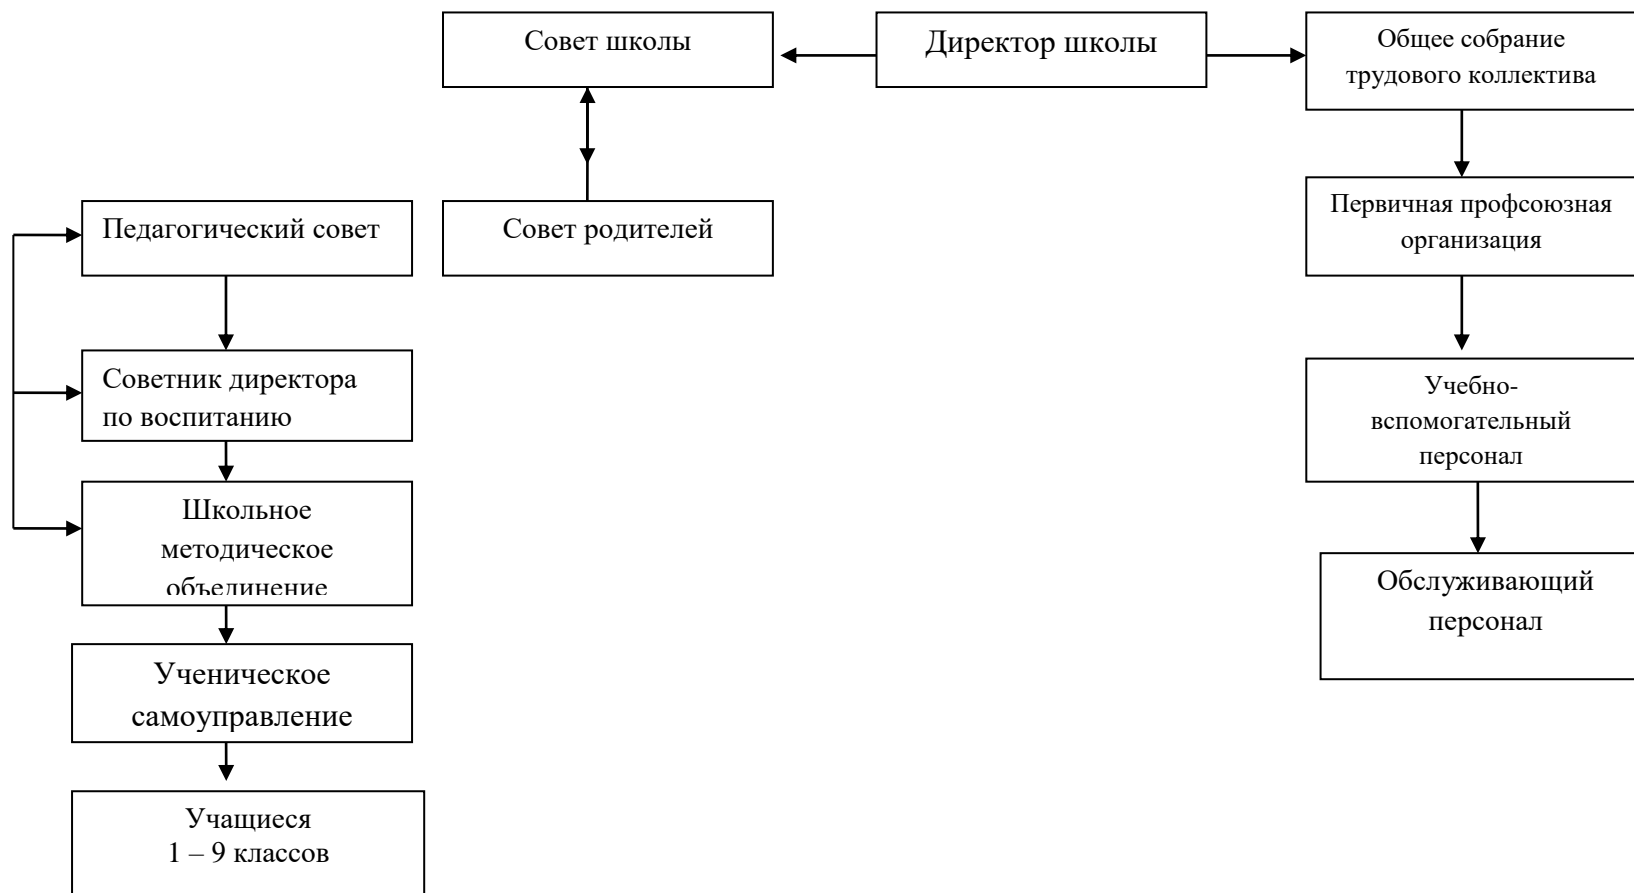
Совет школы

Директор школы

Общее собрание трудового коллектива

Педагогический совет

Совет родителей

Первичная профсоюзная организация

Советник директора по воспитанию

Учебно-вспомогательный персонал

Школьное методическое объединение

Обслуживающий персонал

Ученическое самоуправление

Учащиеся 1 – 9 классов